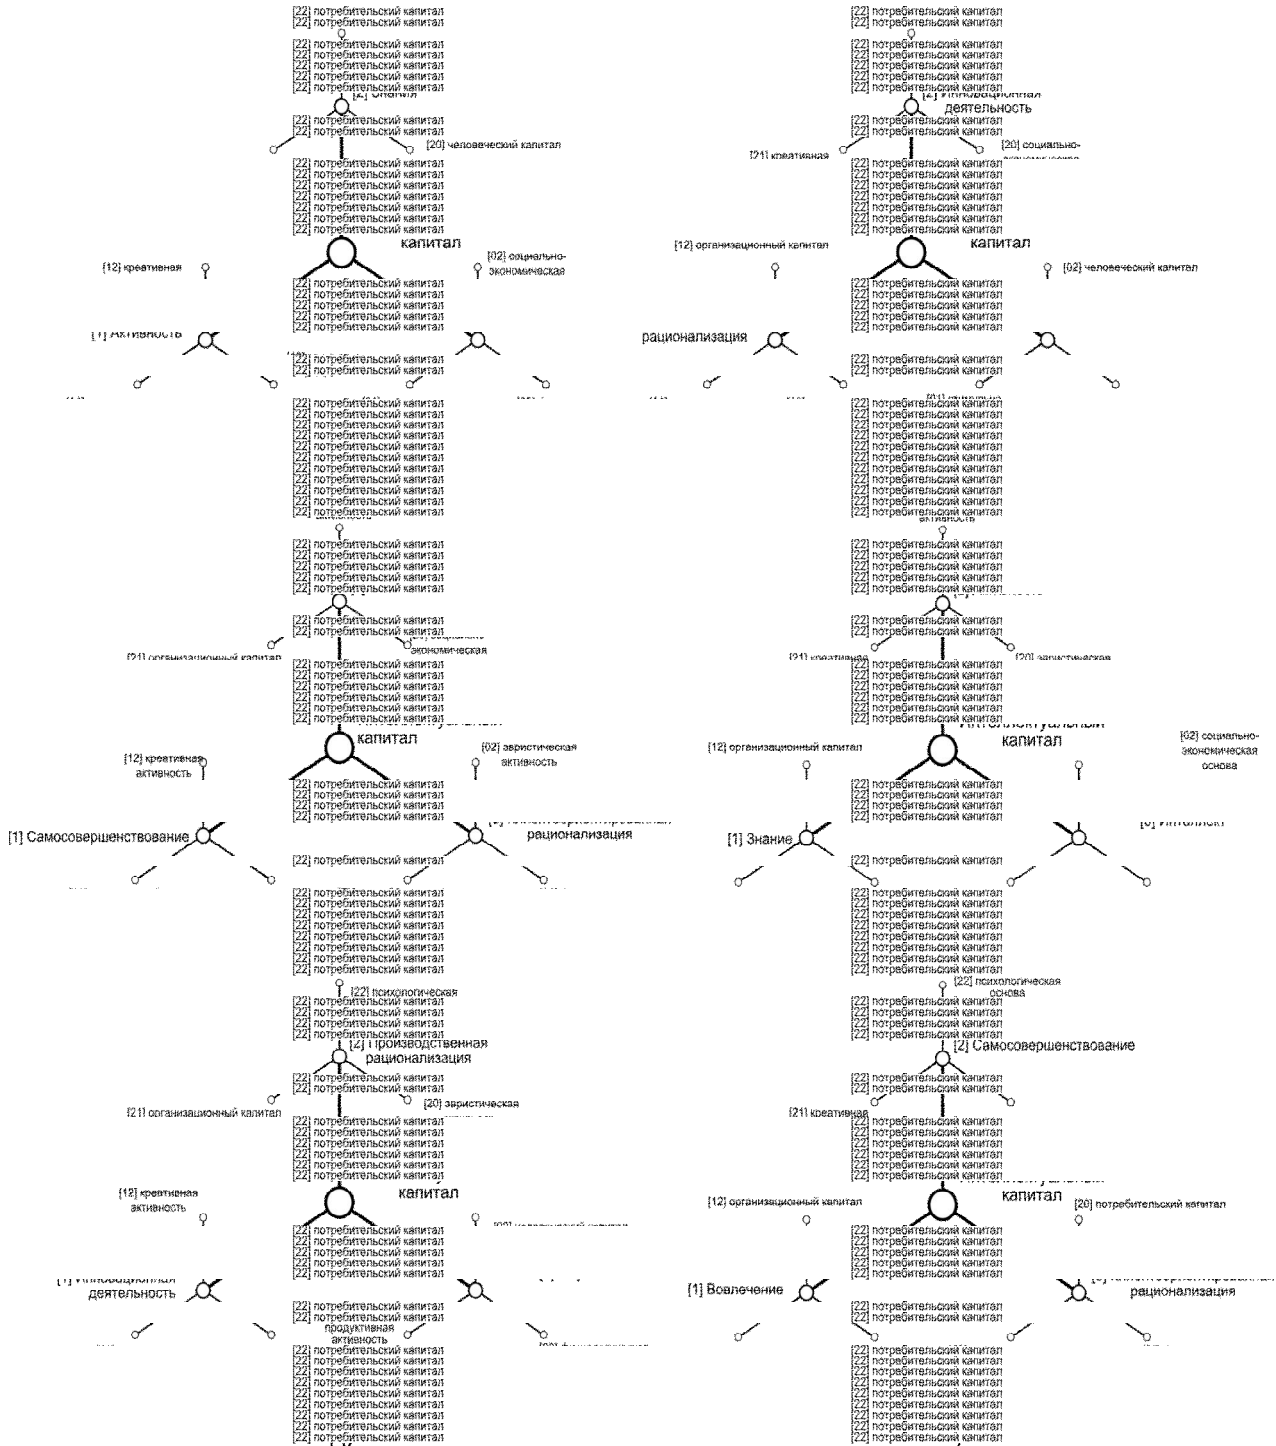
[22] потребительский капитал
[22] потребительский капитал
[22] потребительский капитал
[22] потребительский капитал
[22] потребительский капитал
[22] потребительский капитал
[2] Знания
[22] потребительский капитал
[22] потребительский капитал
[20] человеческий капитал
[22] потребительский капитал
[22] потребительский капитал
[22] потребительский капитал
[22] потребительский капитал
[22] потребительский капитал
[22] потребительский капитал
[22] потребительский капитал
капитал
[12] креативная
[02] социально-экономическая
[22] потребительский капитал
[22] потребительский капитал
[22] потребительский капитал
[22] потребительский капитал
[22] потребительский капитал
[1] Активность
[22] потребительский капитал
[22] потребительский капитал
[22] потребительский капитал
[22] потребительский капитал
[22] потребительский капитал
[22] потребительский капитал
[22] потребительский капитал
[22] потребительский капитал
[22] потребительский капитал
[22] потребительский капитал
[22] потребительский капитал
[22] потребительский капитал
[22] потребительский капитал
[22] потребительский капитал
[22] потребительский капитал
[22] потребительский капитал
[22] потребительский капитал
[22] потребительский капитал
[22] потребительский капитал
[22] потребительский капитал
[22] потребительский капитал
[22] потребительский капитал
[21] организационный капитал
[22] потребительский капитал
[22] потребительский капитал
[22] потребительский капитал
[22] потребительский капитал
[22] потребительский капитал
[22] потребительский капитал
[22] потребительский капитал
экономическая
капитал
[12] креативная активность
[02] эвристическая активность
[22] потребительский капитал
[22] потребительский капитал
[22] потребительский капитал
[22] потребительский капитал
[1] Самосовершенствование
рационализация
[22] потребительский капитал
[22] потребительский капитал
[22] потребительский капитал
[22] потребительский капитал
[22] потребительский капитал
[22] потребительский капитал
[22] потребительский капитал
[22] потребительский капитал
[22] потребительский капитал
[22] потребительский капитал
[22] психологическая
[22] потребительский капитал
[22] потребительский капитал
[22] потребительский капитал
[22] потребительский капитал
[2] Производственная рационализация
[22] потребительский капитал
[22] потребительский капитал
[21] организационный капитал
[20] эвристическая
[22] потребительский капитал
[22] потребительский капитал
[22] потребительский капитал
[22] потребительский капитал
[22] потребительский капитал
[22] потребительский капитал
[22] потребительский капитал
капитал
[12] креативная активность
[22] потребительский капитал
[22] потребительский капитал
[22] потребительский капитал
[22] потребительский капитал
[22] потребительский капитал
[1] Инновационная деятельность
[22] потребительский капитал
[22] потребительский капитал
продуктивная активность
[22] потребительский капитал
[22] потребительский капитал
[22] потребительский капитал
[22] потребительский капитал
[22] потребительский капитал
[22] потребительский капитал
[22] потребительский капитал
[22] потребительский капитал
[22] потребительский капитал
[22] потребительский капитал
[22] потребительский капитал

[22] потребительский капитал
[22] потребительский капитал
[22] потребительский капитал
[22] потребительский капитал
[22] потребительский капитал
[22] потребительский капитал
[2] Инновационная деятельность
[22] потребительский капитал
[22] потребительский капитал
[21] креативная
[20] социально-
[22] потребительский капитал
[22] потребительский капитал
[22] потребительский капитал
[22] потребительский капитал
[22] потребительский капитал
[22] потребительский капитал
[22] потребительский капитал
капитал
[12] организационный капитал
[02] человеческий капитал
[22] потребительский капитал
[22] потребительский капитал
[22] потребительский капитал
[22] потребительский капитал
[22] потребительский капитал
рационализация
[22] потребительский капитал
[22] потребительский капитал
[22] потребительский капитал
[22] потребительский капитал
[22] потребительский капитал
[22] потребительский капитал
[22] потребительский капитал
[22] потребительский капитал
[22] потребительский капитал
[22] потребительский капитал
[22] потребительский капитал
[22] потребительский капитал
[22] потребительский капитал
активность
[22] потребительский капитал
[22] потребительский капитал
[22] потребительский капитал
[22] потребительский капитал
[22] потребительский капитал
[22] потребительский капитал
[22] потребительский капитал
[21] креативная
[20] эвристическая
[22] потребительский капитал
[22] потребительский капитал
[22] потребительский капитал
[22] потребительский капитал
[22] потребительский капитал
[22] потребительский капитал
[22] потребительский капитал
Интеллектуальный капитал
[12] организационный капитал
[02] социально-экономическая основа
[22] потребительский капитал
[22] потребительский капитал
[22] потребительский капитал
[22] потребительский капитал
[1] Знание
[3] Интеллект
[22] потребительский капитал
[22] потребительский капитал
[22] потребительский капитал
[22] потребительский капитал
[22] потребительский капитал
[22] потребительский капитал
[22] потребительский капитал
[22] потребительский капитал
[22] потребительский капитал
[22] потребительский капитал
[22] психологическая основа
[22] потребительский капитал
[22] потребительский капитал
[22] потребительский капитал
[22] потребительский капитал
[2] Самосовершенствование
[22] потребительский капитал
[22] потребительский капитал
[21] креативная
[22] потребительский капитал
[22] потребительский капитал
[22] потребительский капитал
[22] потребительский капитал
[22] потребительский капитал
[22] потребительский капитал
[22] потребительский капитал
капитал
[12] организационный капитал
[20] потребительский капитал
[22] потребительский капитал
[22] потребительский капитал
[22] потребительский капитал
[22] потребительский капитал
[22] потребительский капитал
[1] Вовлечение
рационализация
[22] потребительский капитал
[22] потребительский капитал
[22] потребительский капитал
[22] потребительский капитал
[22] потребительский капитал
[22] потребительский капитал
[22] потребительский капитал
[22] потребительский капитал
[22] потребительский капитал
[22] потребительский капитал
[22] потребительский капитал